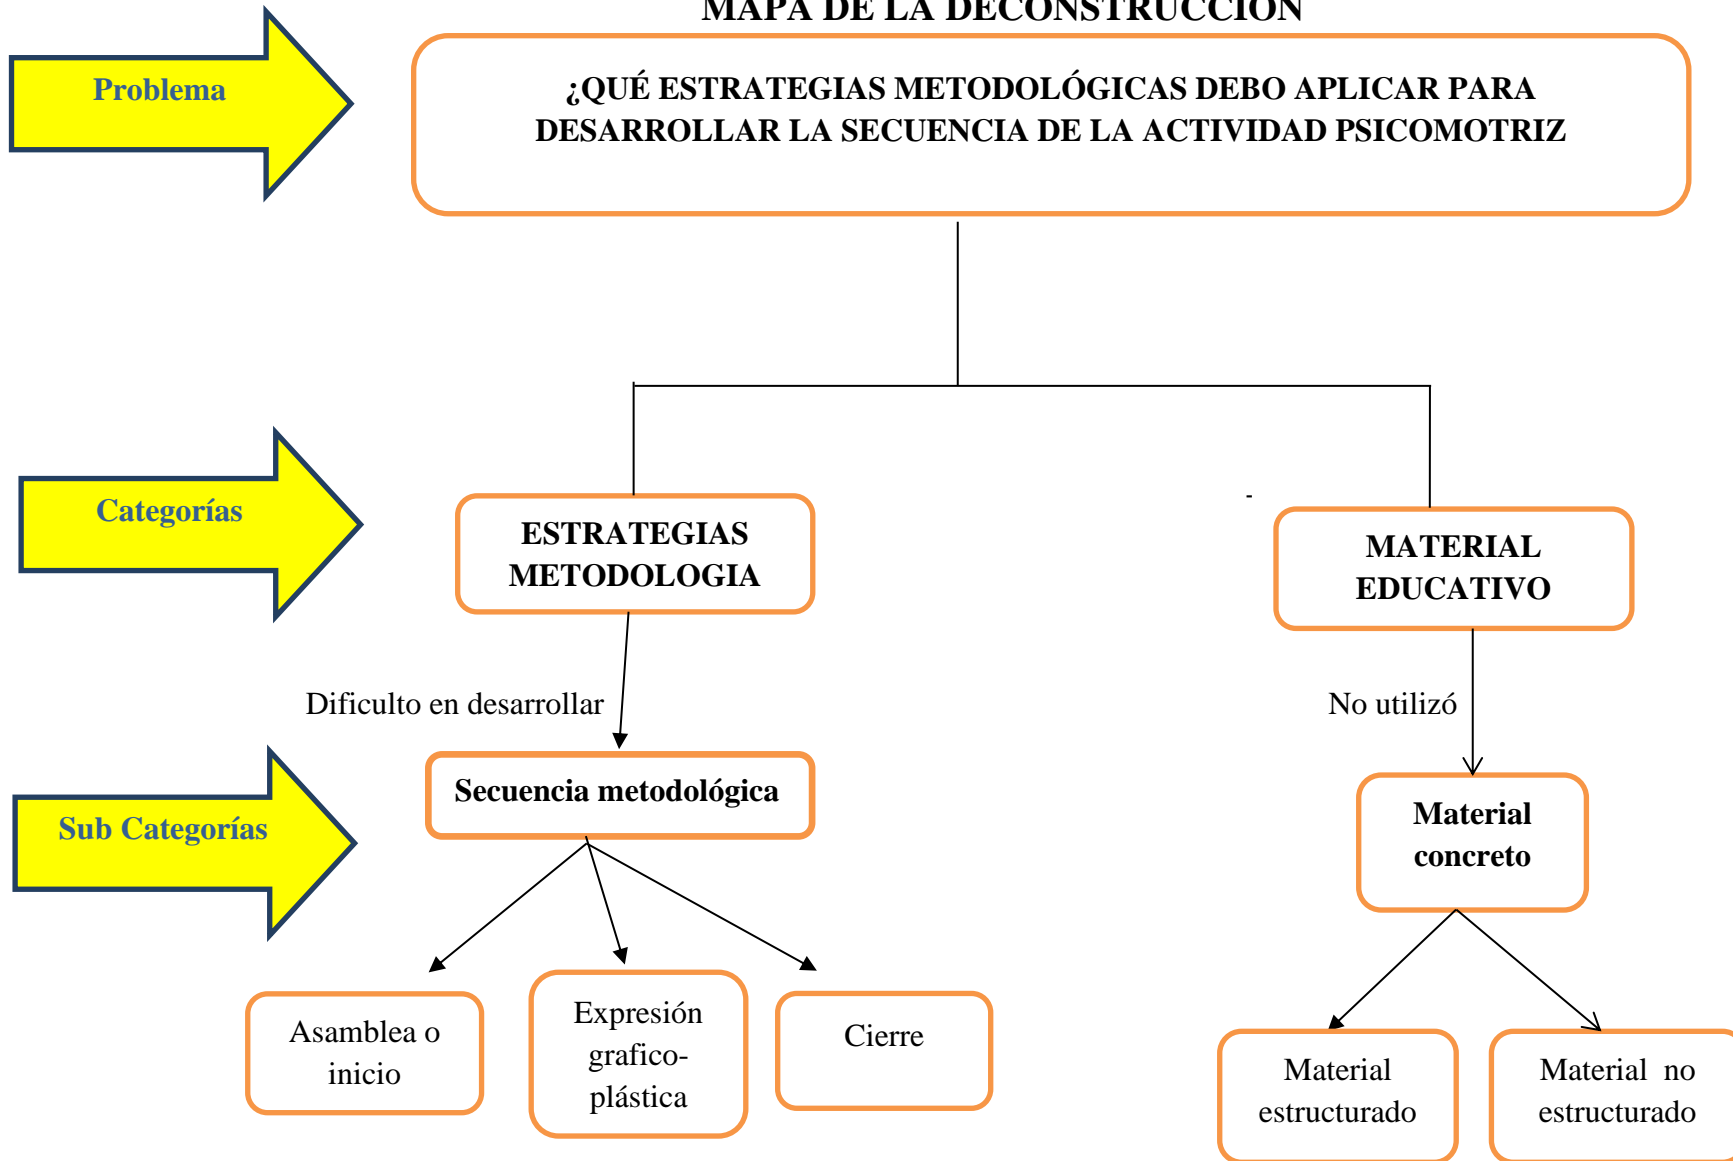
MAPA DE LA DECONSTRUCCIÓN

Problema

¿QUÉ ESTRATEGIAS METODOLÓGICAS DEBO APLICAR PARA DESARROLLAR LA SECUENCIA DE LA ACTIVIDAD PSICOMOTRIZ

Categorías

ESTRATEGIAS METODOLOGIA

MATERIAL EDUCATIVO

Dificulto en desarrollar

No utilizó

Sub Categorías

Secuencia metodológica

Material concreto

Asamblea o inicio

Expresión grafico-plástica

Cierre

Material estructurado

Material no estructurado